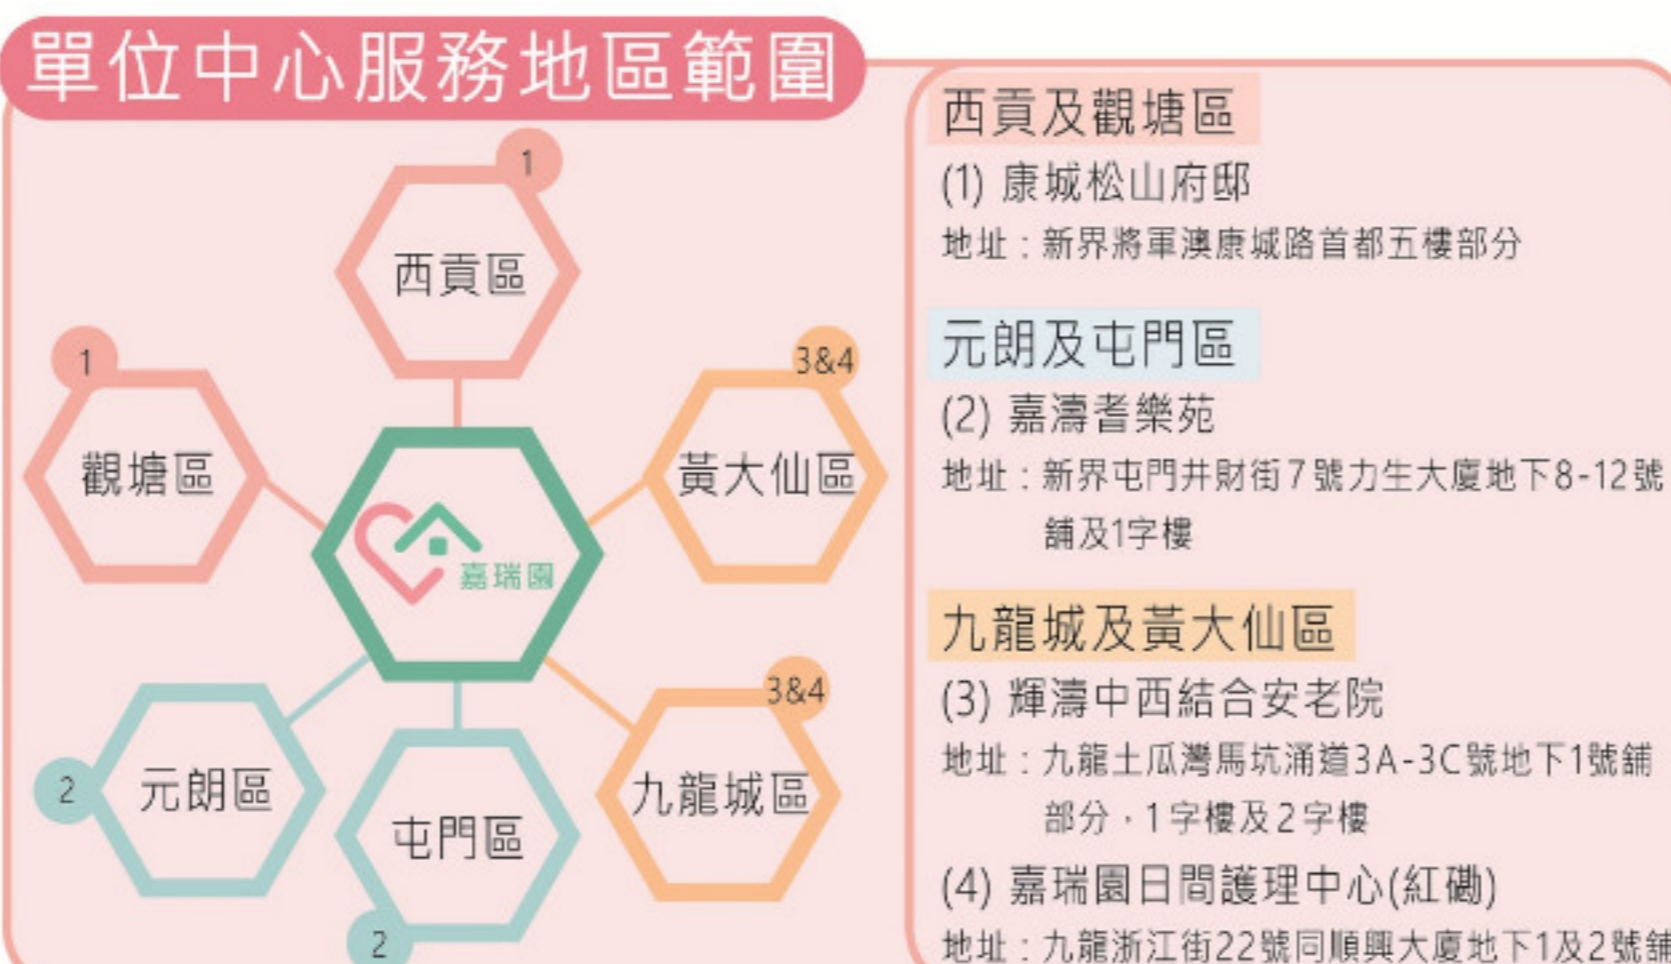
單位中心服務地區範圍

1
西貢區

1
觀塘區

3&4
黃大仙區

嘉瑞園

2
元朗區

2
屯門區

3&4
九龍城區

西貢及觀塘區
(1) 康城松山府邸
地址：新界將軍澳康城路首都五樓部分

元朗及屯門區
(2) 嘉濤耆樂苑
地址：新界屯門井財街7號力生大廈地下8-12號舖及1字樓

九龍城及黃大仙區
(3) 輝濤中西結合安老院
地址：九龍土瓜灣馬坑涌道3A-3C號地下1號舖部分，1字樓及2字樓
(4) 嘉瑞園日間護理中心(紅磡)
地址：九龍浙江街22號同順興大廈地下1及2號舖